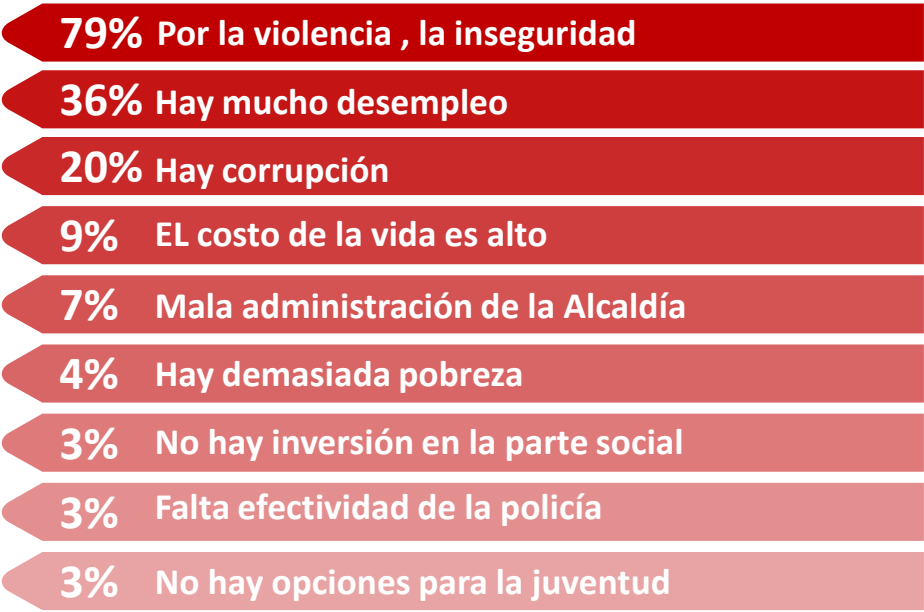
79% Por la violencia , la inseguridad

36% Hay mucho desempleo

20% Hay corrupción

9% EL costo de la vida es alto

7% Mala administración de la Alcaldía

4% Hay demasiada pobreza

3% No hay inversión en la parte social

3% Falta efectividad de la policía

3% No hay opciones para la juventud